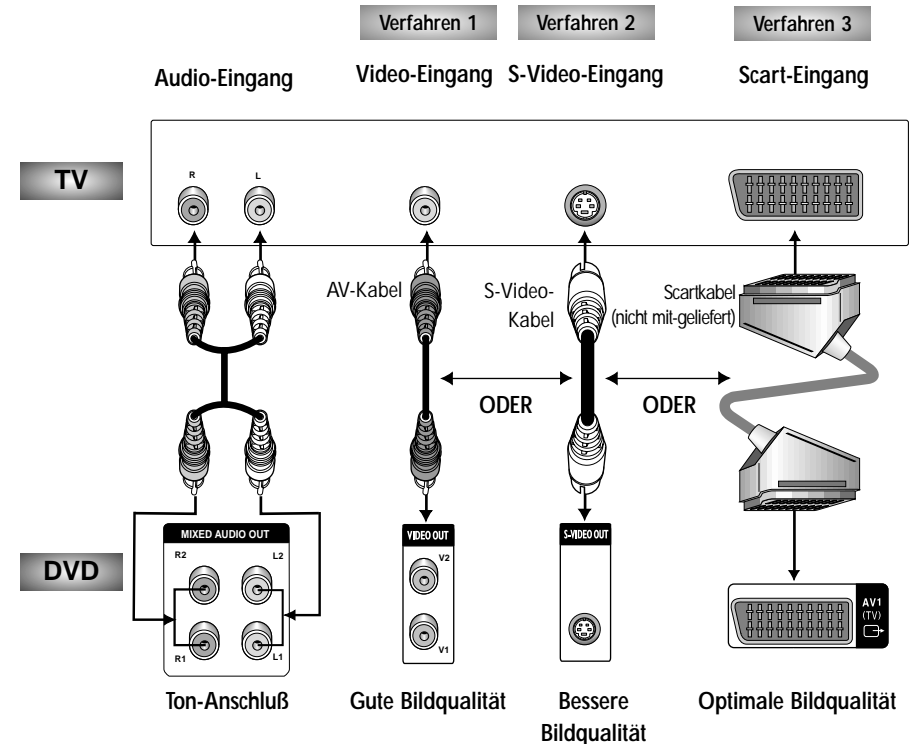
Verfahren 1
Verfahren 2
Verfahren 3

Audio-Eingang
Video-Eingang
S-Video-Eingang
Scart-Eingang

TV

R
L

AV-Kabel
S-Video-Kabel
Scartkabel (nicht mit-geliefert)

ODER
ODER

DVD

MIXED AUDIO OUT
R2
L2
R1
L1

VIDEO OUT
V2
V1

S-VIDEO OUT

AV1 (TV)

Ton-Anschluß
Gute Bildqualität
Bessere Bildqualität
Optimale Bildqualität